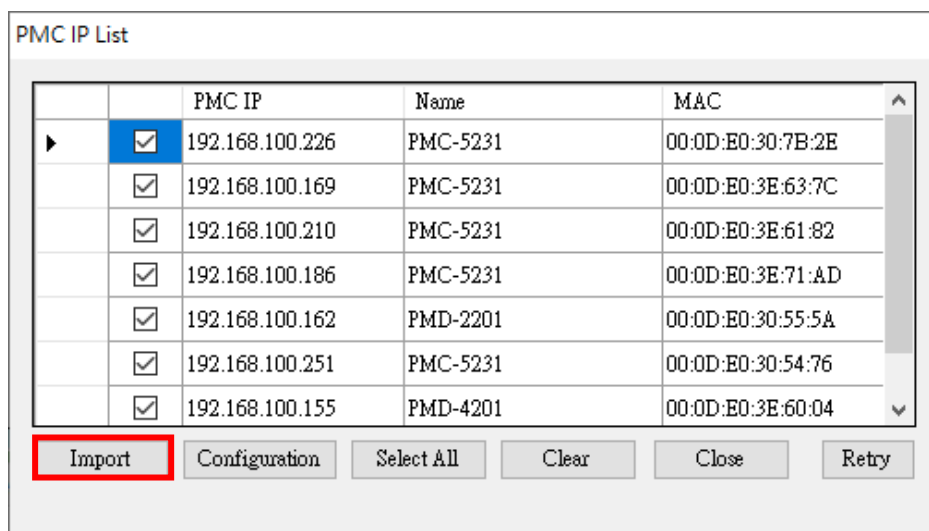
PMC IP List

| | | PMC IP | Name | MAC |
|---|---|---|---|---|
| ▶ | ☑ | 192.168.100.226 | PMC-5231 | 00:0D:E0:30:7B:2E |
| | ☑ | 192.168.100.169 | PMC-5231 | 00:0D:E0:3E:63:7C |
| | ☑ | 192.168.100.210 | PMC-5231 | 00:0D:E0:3E:61:82 |
| | ☑ | 192.168.100.186 | PMC-5231 | 00:0D:E0:3E:71:AD |
| | ☑ | 192.168.100.162 | PMD-2201 | 00:0D:E0:30:55:5A |
| | ☑ | 192.168.100.251 | PMC-5231 | 00:0D:E0:30:54:76 |
| | ☑ | 192.168.100.155 | PMD-4201 | 00:0D:E0:3E:60:04 |

Import Configuration Select All Clear Close Retry